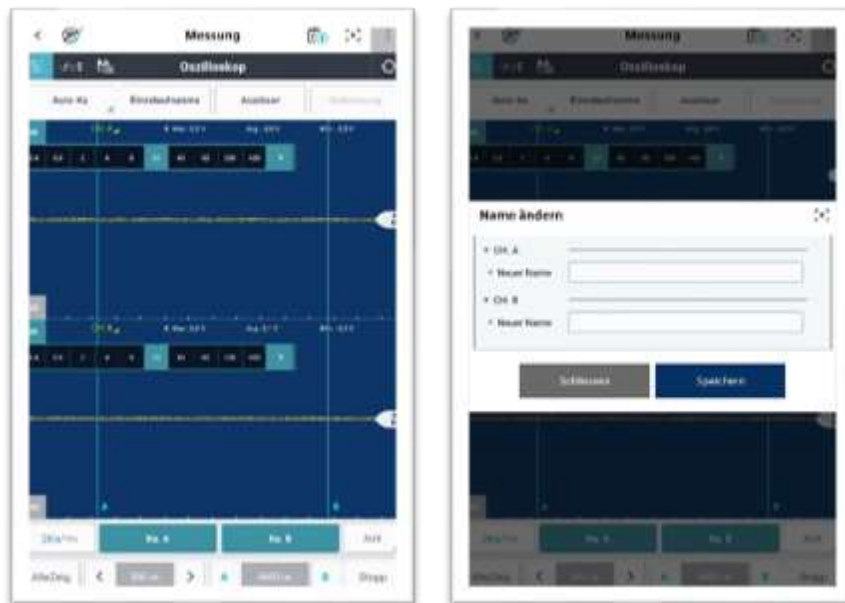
Messung

Oszilloskop

Auto Ka

Einzelaufnahme

Analyse

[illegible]

Ka. A

Ka. B

AlleZeig

Stopp

Messung

Oszilloskop

Name ändern

CH. A

Neuer Name

CH. B

Neuer Name

Schliessen

Speichern

AlleZeig

Stopp